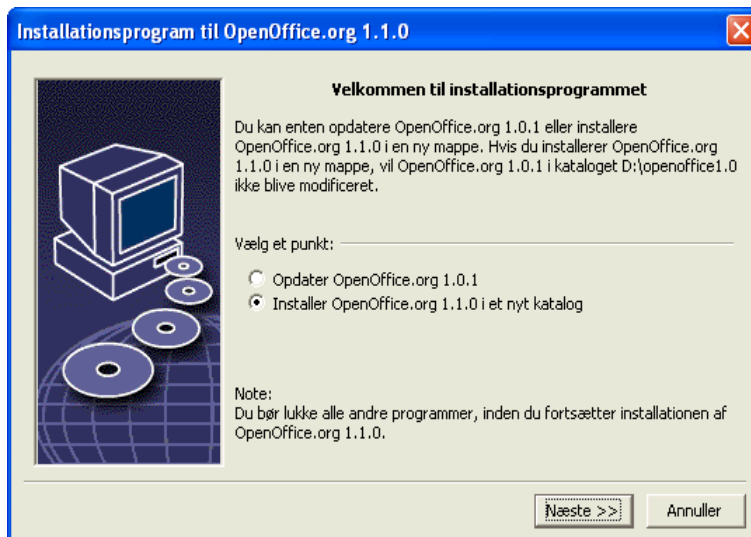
Installationsprogram til OpenOffice.org 1.1.0

Velkommen til installationsprogrammet

Du kan enten opdatere OpenOffice.org 1.0.1 eller installere OpenOffice.org 1.1.0 i en ny mappe. Hvis du installerer OpenOffice.org 1.1.0 i en ny mappe, vil OpenOffice.org 1.0.1 i kataloget D:\openoffice1.0 ikke blive modificeret.

Vælg et punkt:

Opdater OpenOffice.org 1.0.1

Installer OpenOffice.org 1.1.0 i et nyt katalog

Note:
Du bør lukke alle andre programmer, inden du fortsætter installationen af OpenOffice.org 1.1.0.

Næste >>

Annuller